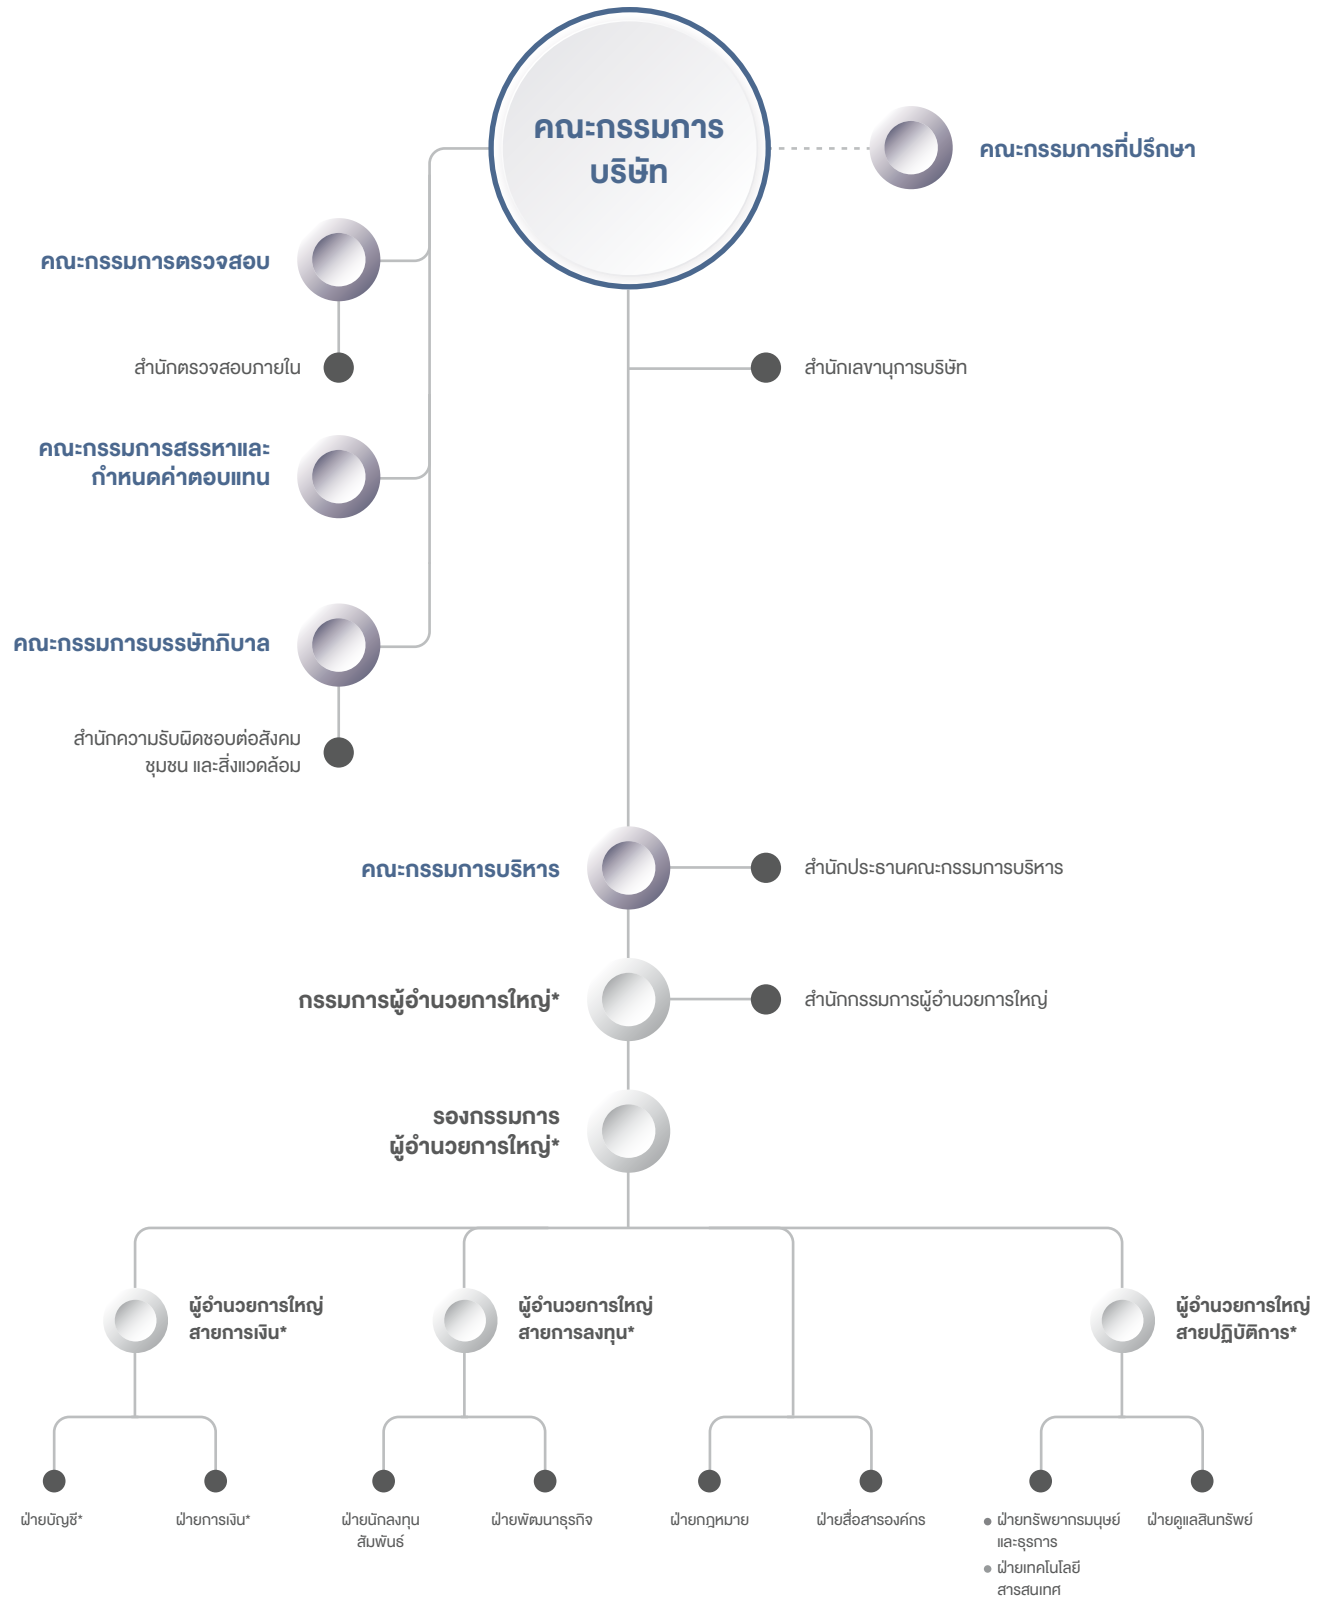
คณะกรรมการบริษัท

คณะกรรมการที่ปรึกษา

คณะกรรมการตรวจสอบ

สำนักตรวจสอบภายใน

สำนักเลขานุการบริษัท

คณะกรรมการสรรหาและกำหนดค่าตอบแทน

คณะกรรมการบรรษัทภิบาล

สำนักความรับผิดชอบต่อสังคม ชุมชน และสิ่งแวดล้อม

คณะกรรมการบริหาร

สำนักประธานคณะกรรมการบริหาร

กรรมการผู้อำนวยการใหญ่*

สำนักกรรมการผู้อำนวยการใหญ่

รองกรรมการผู้อำนวยการใหญ่*

ผู้อำนวยการใหญ่สายการเงิน*

ผู้อำนวยการใหญ่สายการลงทุน*

ผู้อำนวยการใหญ่สายปฏิบัติการ*

ฝ่ายบัญชี*

ฝ่ายการเงิน*

ฝ่ายนักลงทุนสัมพันธ์

ฝ่ายพัฒนาธุรกิจ

ฝ่ายกฎหมาย

ฝ่ายสื่อสารองค์กร

ฝ่ายทรัพยากรมนุษย์และธุรการ

ฝ่ายเทคโนโลยีสารสนเทศ

ฝ่ายดูแลสินทรัพย์